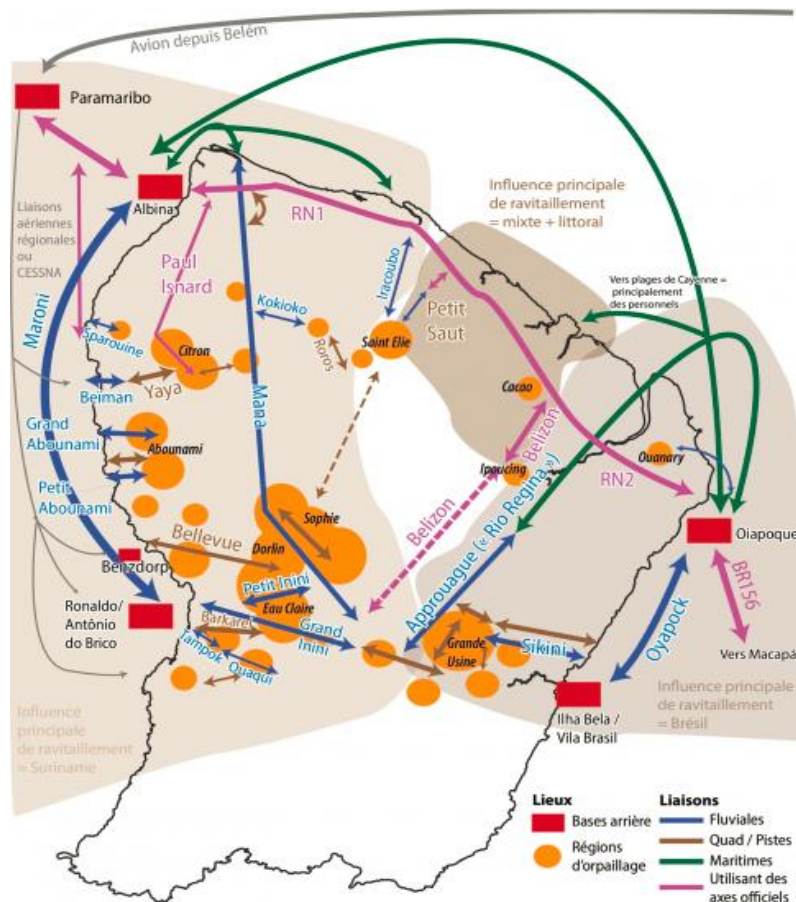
Avion depuis Belém

Paramaribo

Albina

Liaisons aériennes régionales ou CESSNA

RN1

Influence principale de ravitaillement = mixte + littoral

Paul Isnard

Maroni

Sparouine

Citron

Kokioko

Roros

Iracoubo

Saint Elie

Petit Saut

Vers plages de Cayenne = principalement des personnels

Beiman

Yaya

Mana

Grand Abounami

Abounami

Cacao

Belizon

Ipoucing

Ouanary

Petit Abounami

Sophie

Belizon

RN2

Bellevue

Dorlin

Approuague (« Rio Regina »)

Oiapoque

Benzdorp

Petit Inini

Ronaldo/ Antônio do Brico

Eau Claire

Barkaret

Grand Inini

Grande Usine

Sikini

BR156

Tampok

Quaqui

Oyapock

Vers Macapá

Influence principale de ravitaillement = Suriname

Ilha Bela / Vila Brasil

Influence principale de ravitaillement = Brésil

Lieux

Bases arrière

Régions d'orpaillage

Liaisons

Fluviales

Quad / Pistes

Maritimes

Utilisant des axes officiels